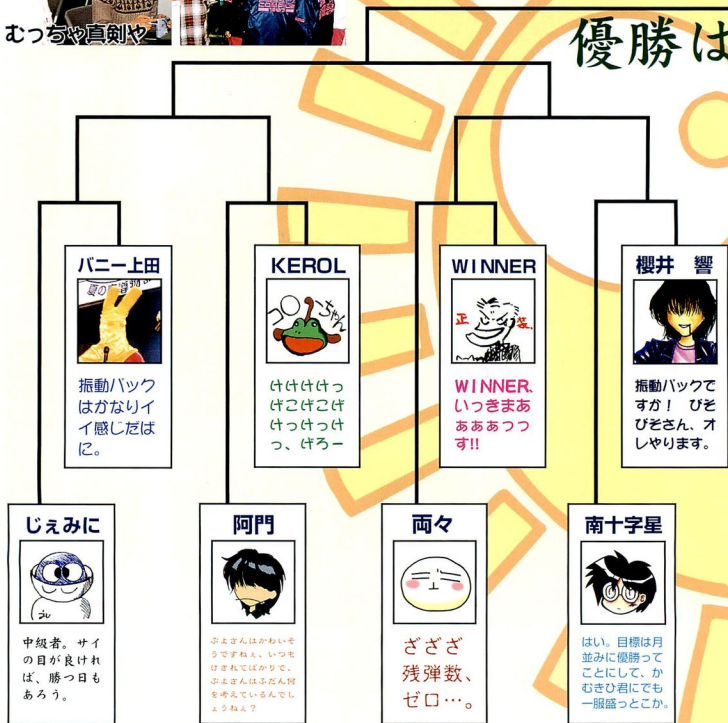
むっちゃ真剣や

優勝は

バニー上田

振動パックはかなりイイ感じだはに。

KEROL

けけけけっけこけこけけっけっけっ、けろー

WINNER

WINNER、いっきまあぁぁあつっす!!

櫻井 響

振動パックですか! ぴぞぴぞさん、オレやります。

じぇみに

中級者。サイの目が良ければ、勝つ日もあろう。

阿門

ぷよさんはかわいそうですねぇ。いつもけされてばかりで。ぷよさんはふだん何を考えているんでしょうねぇ?

両々

ざざざ残弾数、ゼロ…。

南十字星

はい。目標は月並みに優勝ってことにして、かむきひ君にでも一服盛っとこか。